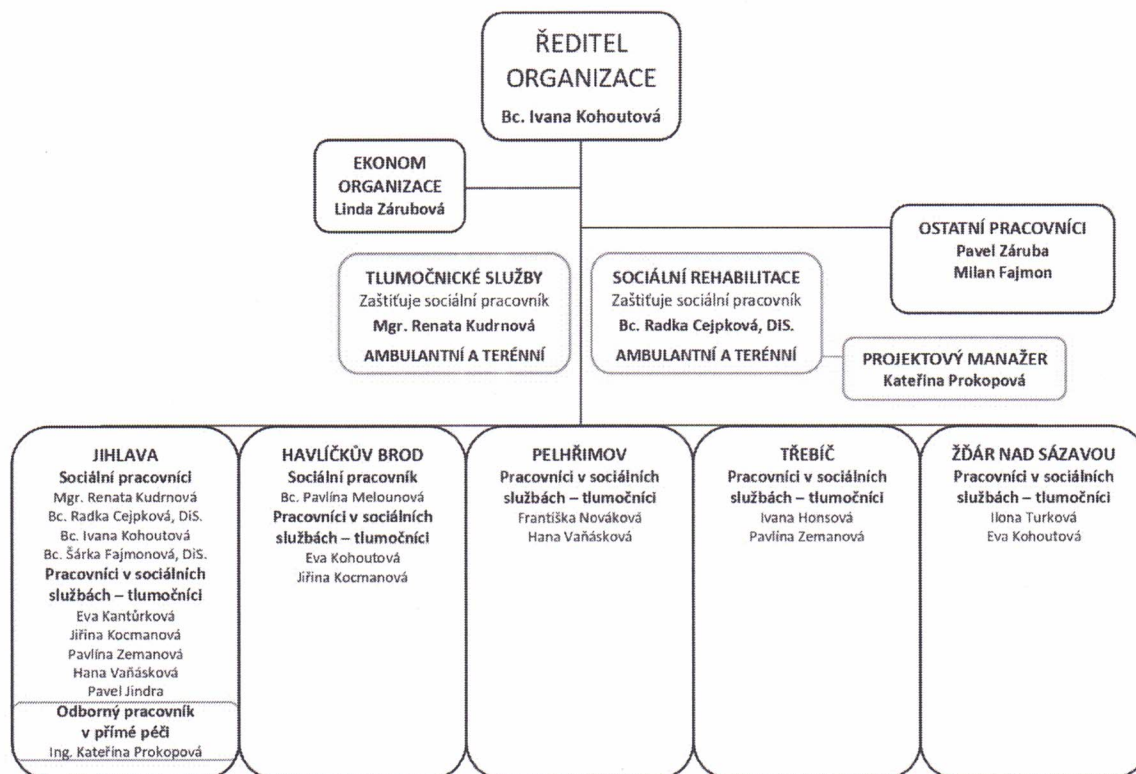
ŘEDITEL ORGANIZACE
Bc. Ivana Kohoutová

EKONOM ORGANIZACE
Linda Zárubová

OSTATNÍ PRACOVNÍCI
Pavel Záruba
Milan Fajmon

TLUMOČNICKÉ SLUŽBY
Zaštiťuje sociální pracovník
Mgr. Renata Kudrnová
AMBULANTNÍ A TERÉNNÍ

SOCIÁLNÍ REHABILITACE
Zaštiťuje sociální pracovník
Bc. Radka Cejpková, DiS.
AMBULANTNÍ A TERÉNNÍ

PROJEKTOVÝ MANAŽER
Kateřina Prokopová

JIHLAVA
Sociální pracovníci
Mgr. Renata Kudrnová
Bc. Radka Cejpková, DiS.
Bc. Ivana Kohoutová
Bc. Šárka Fajmonová, DiS.
Pracovníci v sociálních službách – tlumočníci
Eva Kantůrková
Jiřina Kocmanová
Pavlína Zemanová
Hana Vaňásková
Pavel Jindra
Odborný pracovník v přímé péči
Ing. Kateřina Prokopová

HAVLÍČKŮV BROD
Sociální pracovník
Bc. Pavlína Melounová
Pracovníci v sociálních službách – tlumočníci
Eva Kohoutová
Jiřina Kocmanová

PELHŘIMOV
Pracovníci v sociálních službách – tlumočníci
Františka Nováková
Hana Vaňásková

TŘEBÍČ
Pracovníci v sociálních službách – tlumočníci
Ivana Honsová
Pavlína Zemanová

ŽĎÁR NAD SÁZAVOU
Pracovníci v sociálních službách – tlumočníci
Ilona Turková
Eva Kohoutová